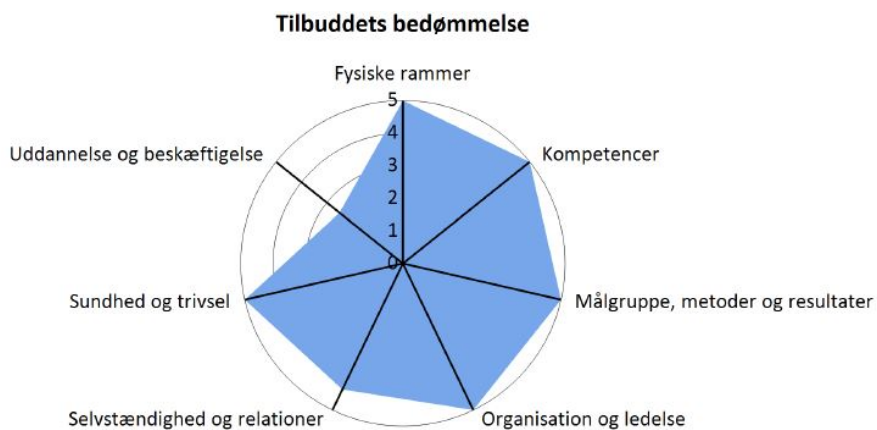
Tilbuddets bedømmelse

Fysiske rammer

5
4
3
2
1
0

Kompetencer

Målgruppe, metoder og resultater

Organisation og ledelse

Selvstændighed og relationer

Sundhed og trivsel

Uddannelse og beskæftigelse